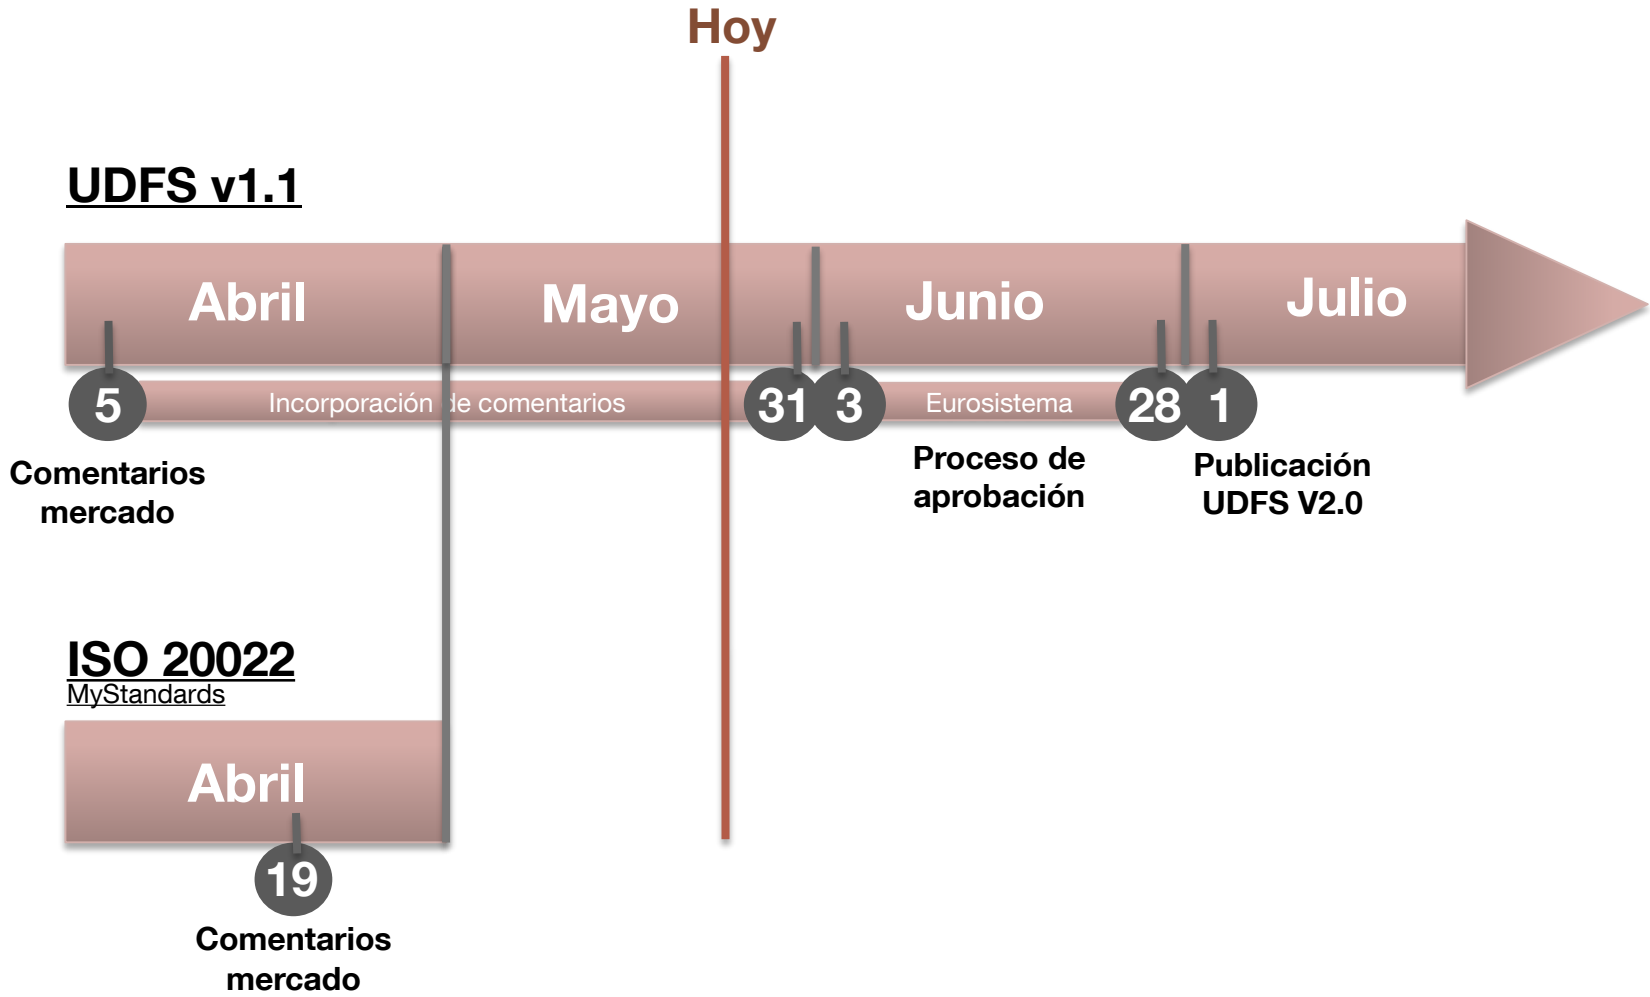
Hoy

UDFS v1.1

Abril

Mayo

Junio

Julio

5

Incorporación de comentarios

31

3

Eurosistema

28

1

Comentarios mercado

Proceso de aprobación

Publicación UDFS V2.0

ISO 20022
MyStandards

Abril

19

Comentarios mercado